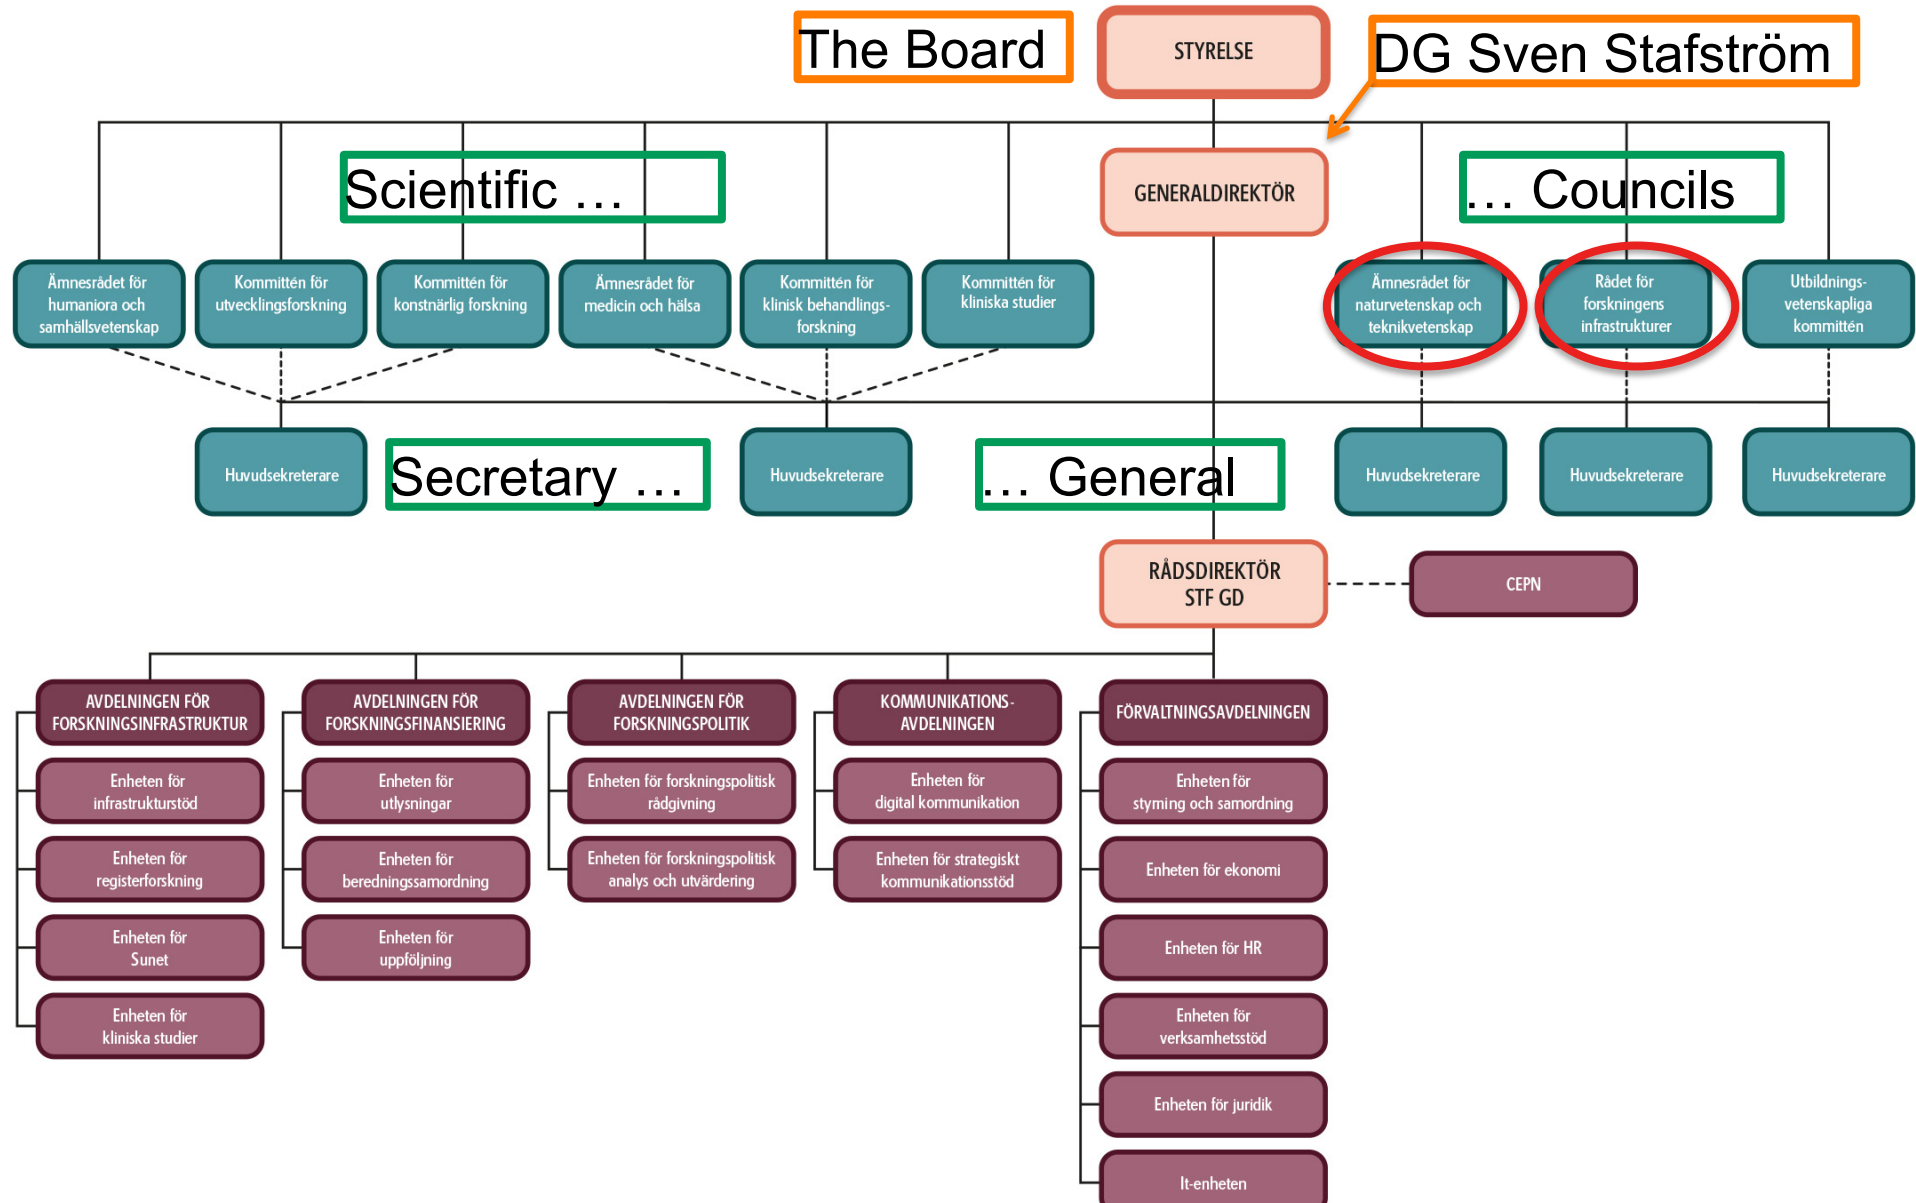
The Board

STYRELSE

DG Sven Stafström

GENERALDIREKTÖR

Scientific …

… Councils

Ämnesrådet för humaniora och samhällsvetenskap

Kommittén för utvecklingsforskning

Kommittén för konstnärlig forskning

Ämnesrådet för medicin och hälsa

Kommittén för klinisk behandlingsforskning

Kommittén för kliniska studier

Ämnesrådet för naturvetenskap och teknikvetenskap

Rådet för forskningens infrastrukturer

Utbildningsvetenskapliga kommittén

Huvudsekreterare

Secretary …

Huvudsekreterare

… General

Huvudsekreterare

Huvudsekreterare

Huvudsekreterare

RÅDSDIREKTÖR STF GD

CEPN

AVDELNINGEN FÖR FORSKNINGSINFRASTRUKTUR

Enheten för infrastrukturstöd

Enheten för registerforskning

Enheten för Sunet

Enheten för kliniska studier

AVDELNINGEN FÖR FORSKNINGSFINANSIERING

Enheten för utlysningar

Enheten för beredningssamordning

Enheten för uppföljning

AVDELNINGEN FÖR FORSKNINGSPOLITIK

Enheten för forskningspolitisk rådgivning

Enheten för forskningspolitisk analys och utvärdering

KOMMUNIKATIONSAVDELNINGEN

Enheten för digital kommunikation

Enheten för strategiskt kommunikationsstöd

FÖRVALTNINGSAVDELNINGEN

Enheten för styrning och samordning

Enheten för ekonomi

Enheten för HR

Enheten för verksamhetsstöd

Enheten för juridik

It-enheten